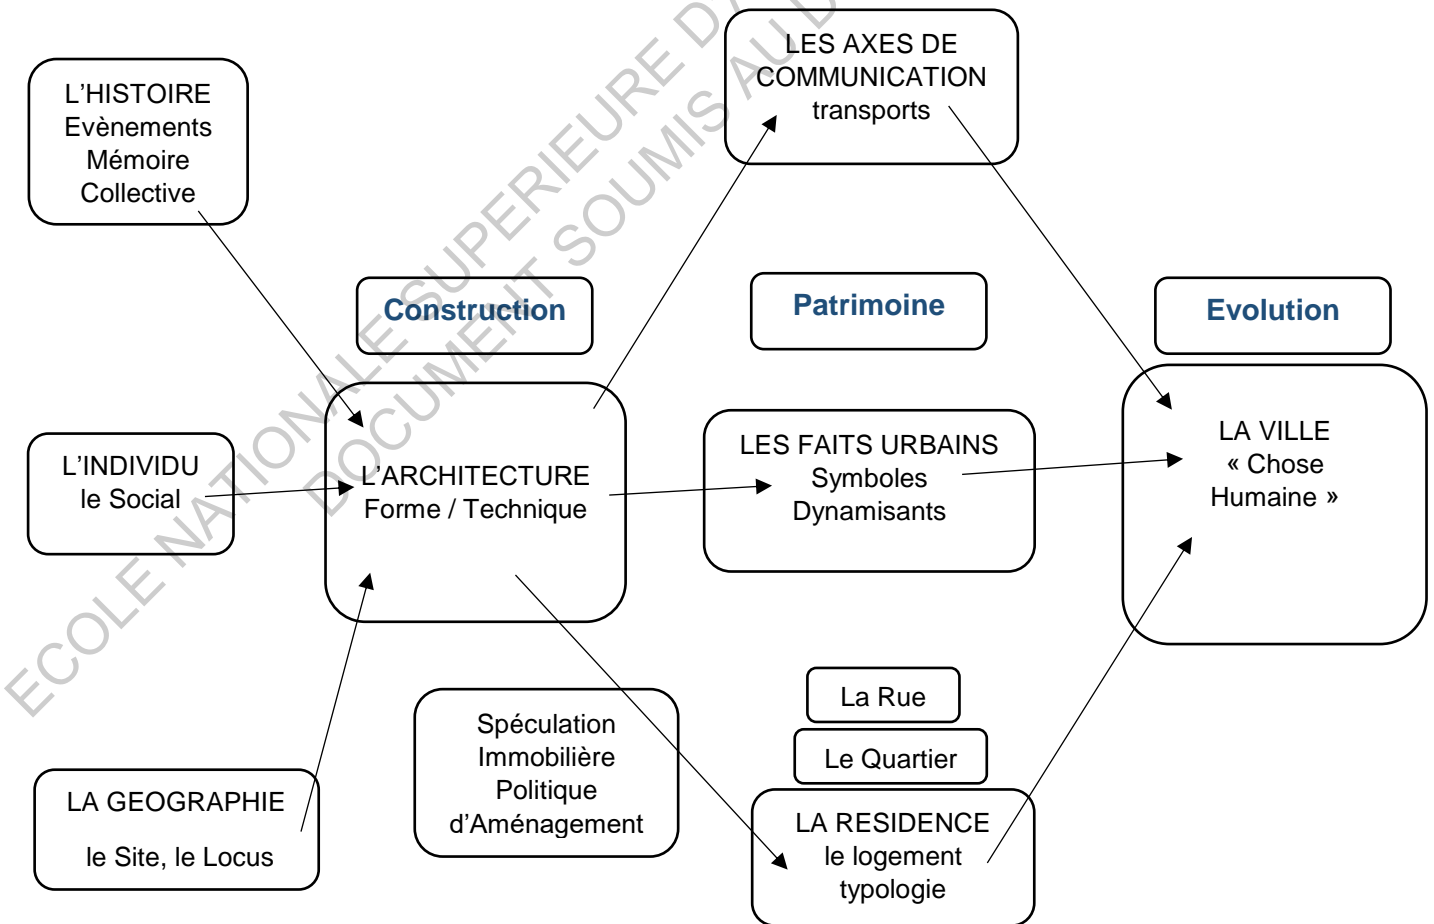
L'HISTOIRE
Evènements
Mémoire
Collective

LES AXES DE
COMMUNICATION
transports

Construction

Patrimoine

Evolution

L'INDIVIDU
le Social

L'ARCHITECTURE
Forme / Technique

LES FAITS URBAINS
Symboles
Dynamisants

LA VILLE
« Chose
Humaine »

La Rue

Le Quartier

Spéculation
Immobilière
Politique
d'Aménagement

LA GEOGRAPHIE

le Site, le Locus

LA RESIDENCE
le logement
typologie

ECOLE NATIONALE SUPERIEURE D'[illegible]
DOCUMENT SOUMIS AU D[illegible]